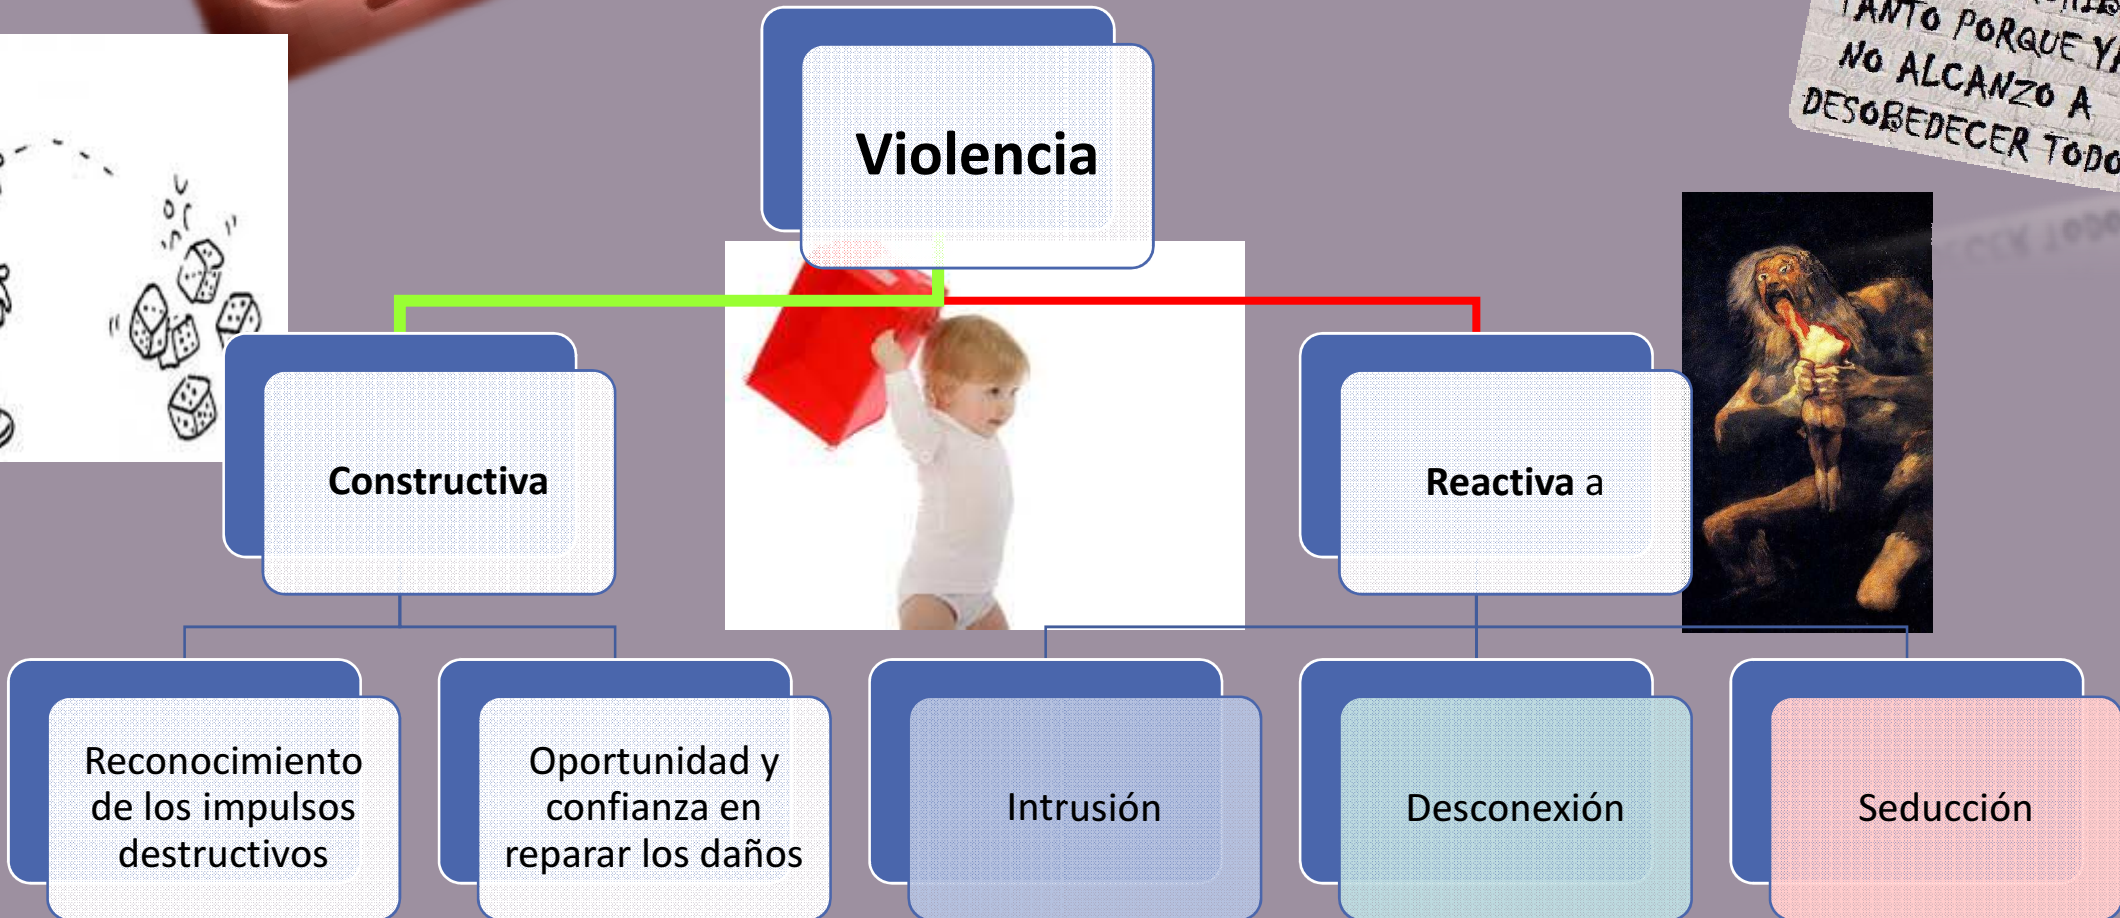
TANTO PORQUE YA NO ALCANZO A DESOBEDECER TODO

Violencia

Constructiva

Reactiva a

Reconocimiento de los impulsos destructivos

Oportunidad y confianza en reparar los daños

Intrusión

Desconexión

Seducción